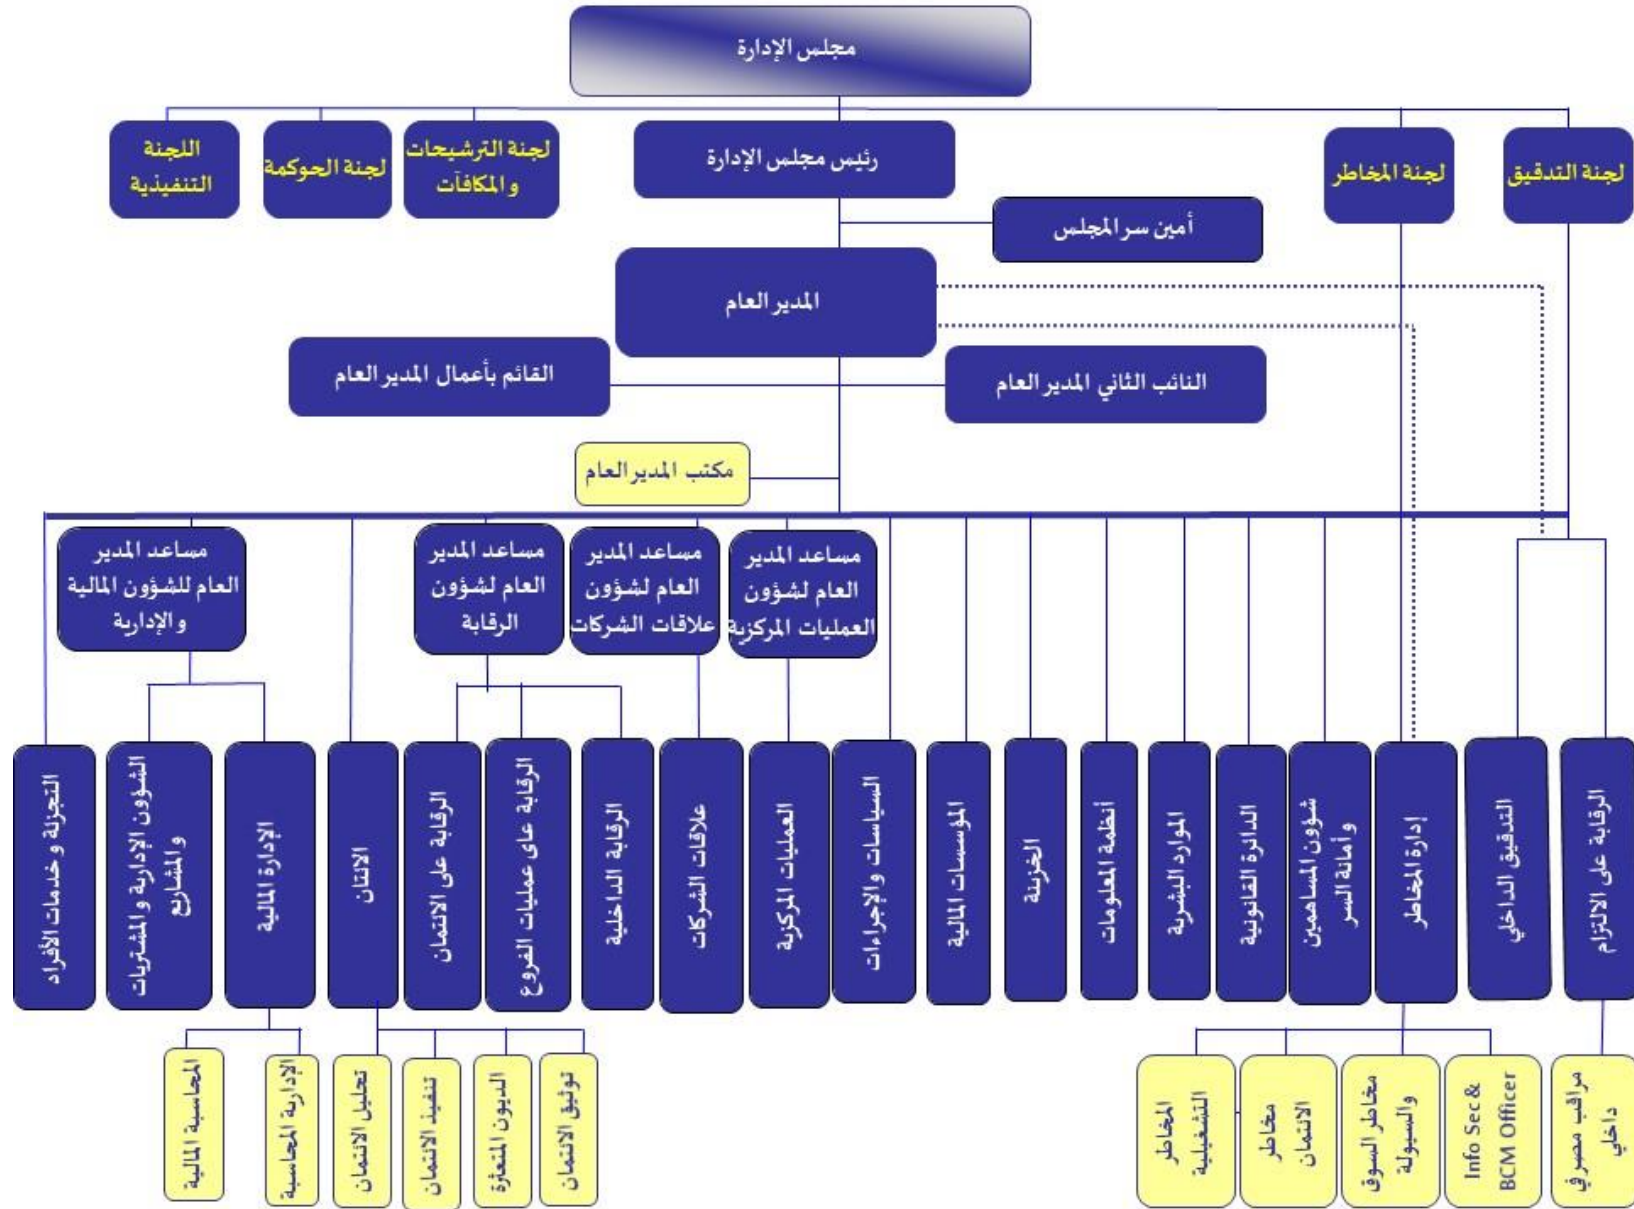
مجلس الإدارة

لجنة التدقيق

لجنة المخاطر

رئيس مجلس الإدارة

لجنة الترشيحات والمكافآت

لجنة الحوكمة

اللجنة التنفيذية

أمين سر المجلس

المدير العام

النائب الثاني المدير العام

القائم بأعمال المدير العام

مكتب المدير العام

مساعد المدير العام لشؤون العمليات المركزية

مساعد المدير العام لشؤون علاقات الشركات

مساعد المدير العام لشؤون الرقابة

مساعد المدير العام للشؤون المالية والإدارية

الرقابة على الالتزام

التدقيق الداخلي

إدارة المخاطر

شؤون المساهمين وأمانة السر

الدائرة القانونية

الموارد البشرية

أنظمة المعلومات

الخزينة

المؤسسات المالية

السياسات والإجراءات

العمليات المركزية

علاقات الشركات

الرقابة الداخلية

الرقابة على عمليات الفروع

الرقابة على الائتمان

الائتمان

الإدارة المالية

الشؤون الإدارية والمشتريات والمشاريع

التجزئة وخدمات الأفراد

مراقب مصرفي داخلي

Info Sec & BCM Officer

مخاطر السوق والسيولة

مخاطر الائتمان

المخاطر التشغيلية

توثيق الائتمان

الديون المتعثرة

تنفيذ الائتمان

تحليل الائتمان

الإدارة المحاسبية

المحاسبة المالية